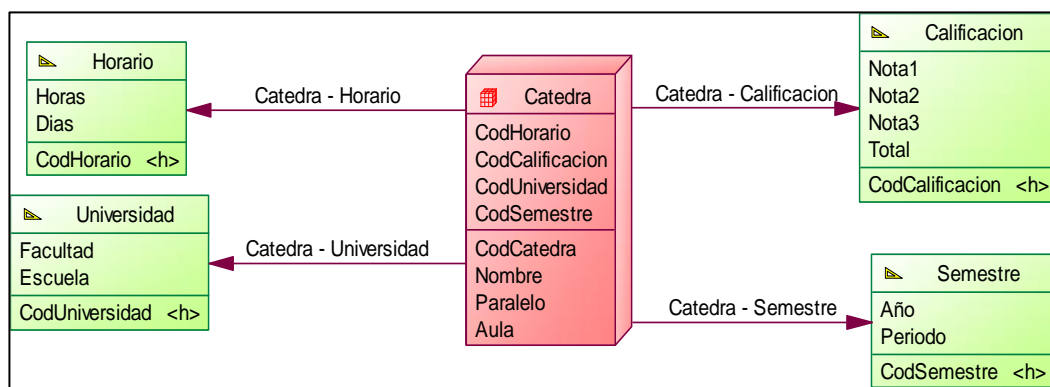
Horario
Horas
Dias
CodHorario <h>

Catedra - Horario

Catedra
CodHorario
CodCalificacion
CodUniversidad
CodSemestre
CodCatedra
Nombre
Paralelo
Aula

Catedra - Calificacion

Calificacion
Nota1
Nota2
Nota3
Total
CodCalificacion <h>

Universidad
Facultad
Escuela
CodUniversidad <h>

Catedra - Universidad

Catedra - Semestre

Semestre
Año
Periodo
CodSemestre <h>